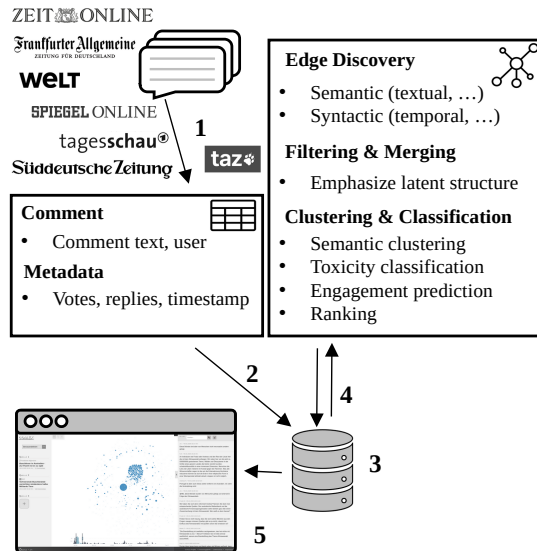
ZEIT ONLINE
Frankfurter Allgemeine
ZEITUNG FÜR DEUTSCHLAND
WELT
SPIEGEL ONLINE
tagesschau
Süddeutsche Zeitung
taz

1

Comment
• Comment text, user

Metadata
• Votes, replies, timestamp

Edge Discovery
• Semantic (textual, …)
• Syntactic (temporal, …)

Filtering & Merging
• Emphasize latent structure

Clustering & Classification
• Semantic clustering
• Toxicity classification
• Engagement prediction
• Ranking

2

4

3

5